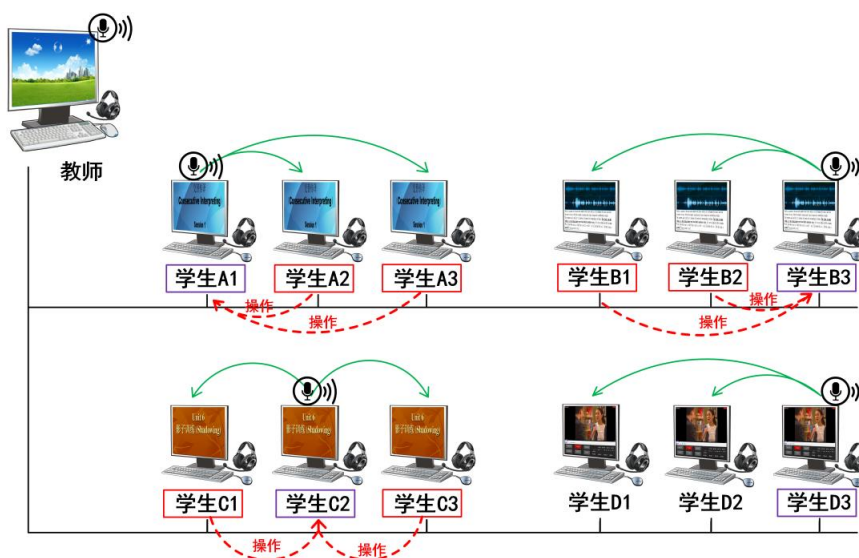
教师

Consecutive Interpreting
Session 1

Consecutive Interpreting
Session 1

Consecutive Interpreting
Session 1

学生A1 学生A2 学生A3

操作
操作

学生B1 学生B2 学生B3

操作
操作

Unit 6
影子训练 Shadowing

Unit 6
影子训练 Shadowing

Unit 6
影子训练 Shadowing

学生C1 学生C2 学生C3

操作 操作

学生D1 学生D2 学生D3